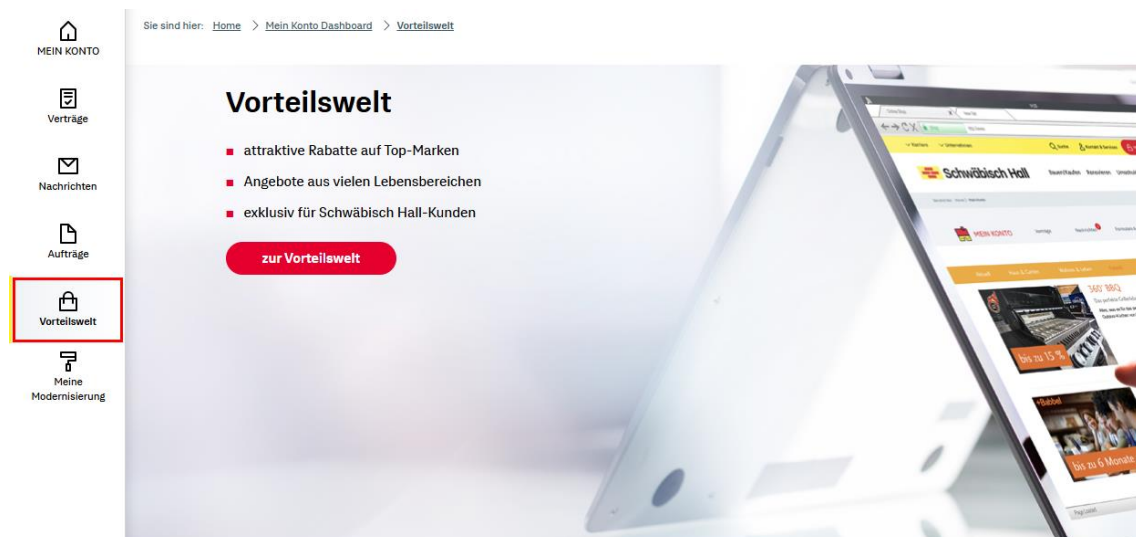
MEIN KONTO

Verträge

Nachrichten

Aufträge

Vorteilswelt

Meine Modernisierung

Sie sind hier: Home > Mein Konto Dashboard > Vorteilswelt

Vorteilswelt

- attraktive Rabatte auf Top-Marken
- Angebote aus vielen Lebensbereichen
- exklusiv für Schwäbisch Hall-Kunden

zur Vorteilswelt

Schwäbisch Hall

MEIN KONTO

bis zu 15 %

bis zu 6 Monate